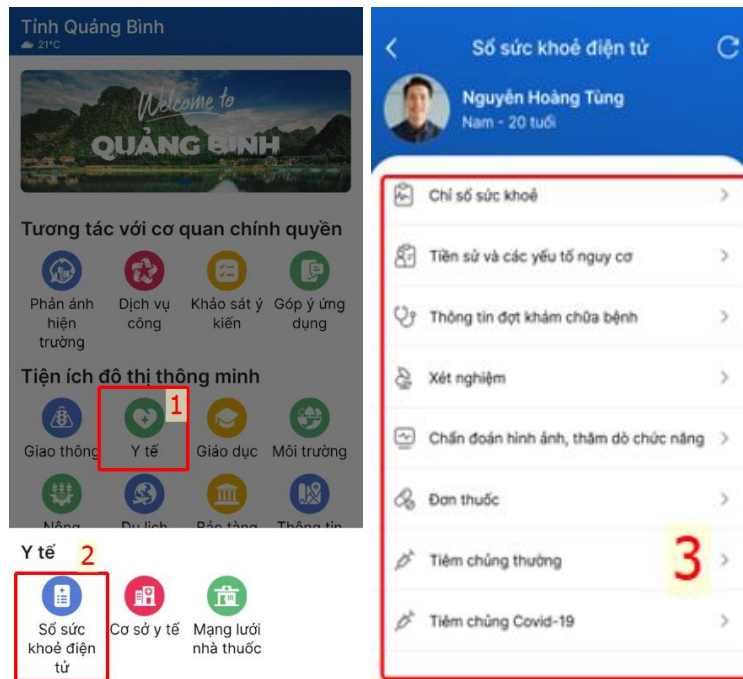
Tỉnh Quảng Bình
21°C

Welcome to
QUẢNG BÌNH

Tương tác với cơ quan chính quyền

Phản ánh hiện trường
Dịch vụ công
Khảo sát ý kiến
Góp ý ứng dụng

Tiện ích đô thị thông minh

Giao thông
Y tế
1
Giáo dục
Môi trường

Nông
Du lịch
Bảo tàng
Thông tin

Y tế
2

Sổ sức khoẻ điện tử
Cơ sở y tế
Mạng lưới nhà thuốc

Sổ sức khoẻ điện tử

Nguyễn Hoàng Tùng
Nam - 20 tuổi

Chỉ số sức khoẻ
Tiền sử và các yếu tố nguy cơ
Thông tin đợt khám chữa bệnh
Xét nghiệm
Chẩn đoán hình ảnh, thăm dò chức năng
Đơn thuốc
Tiêm chủng thường
3
Tiêm chủng Covid-19